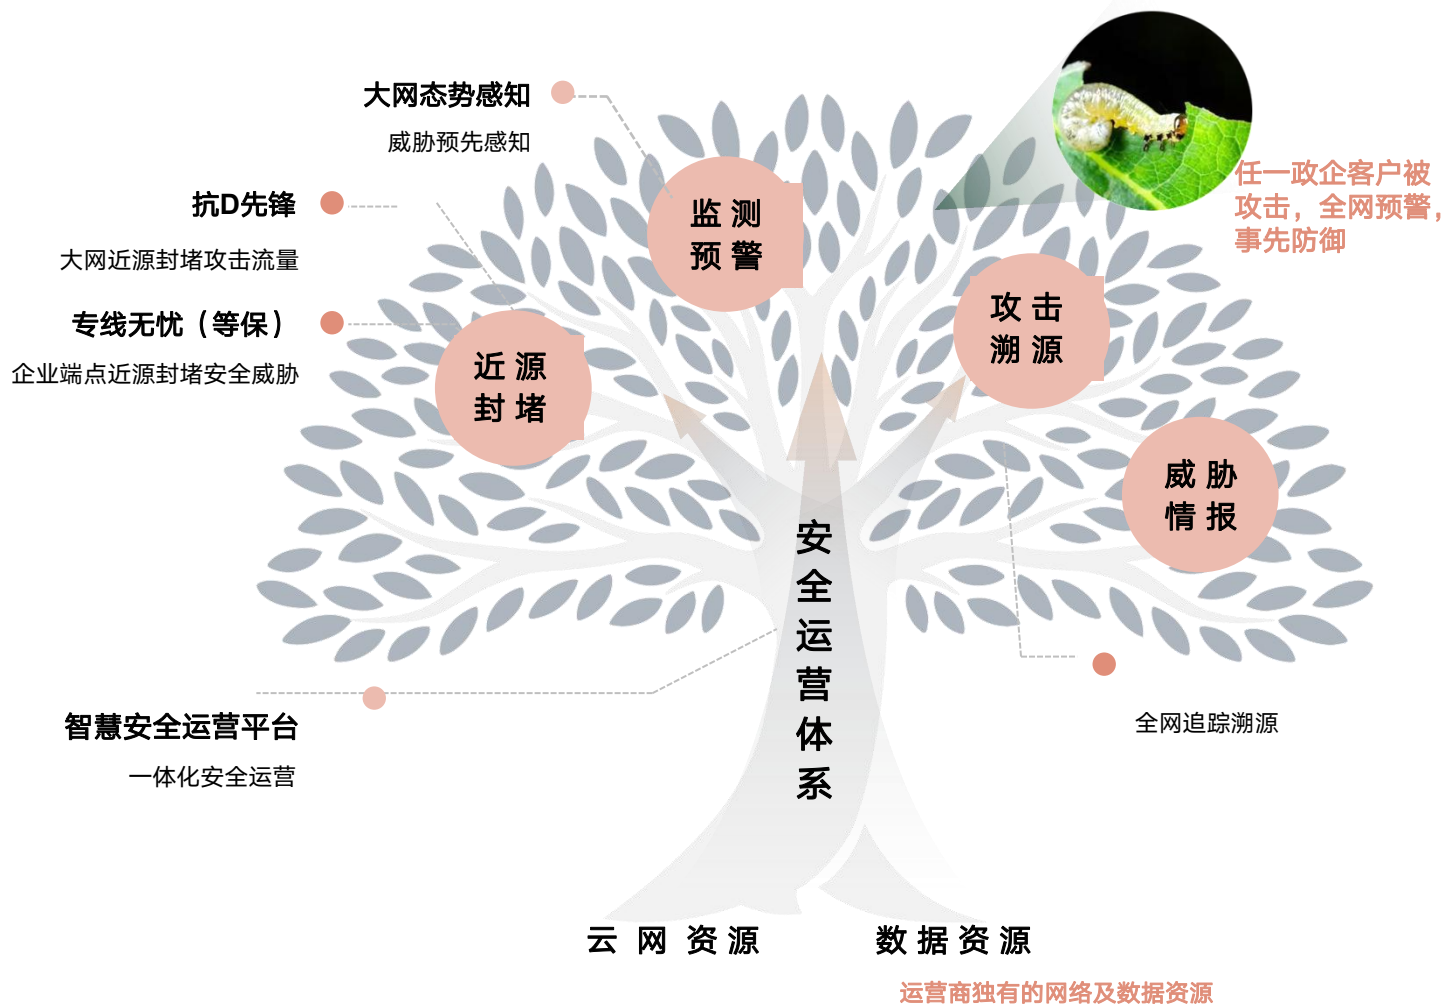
大网态势感知
威胁预先感知

抗D先锋
大网近源封堵攻击流量

专线无忧（等保）
企业端点近源封堵安全威胁

监 测
预 警

近 源
封 堵

攻 击
溯 源

威 胁
情 报

任一政企客户被攻击，全网预警，事先防御

安全运营体系

智慧安全运营平台
一体化安全运营

全网追踪溯源

云 网 资 源

数 据 资 源

运营商独有的网络及数据资源